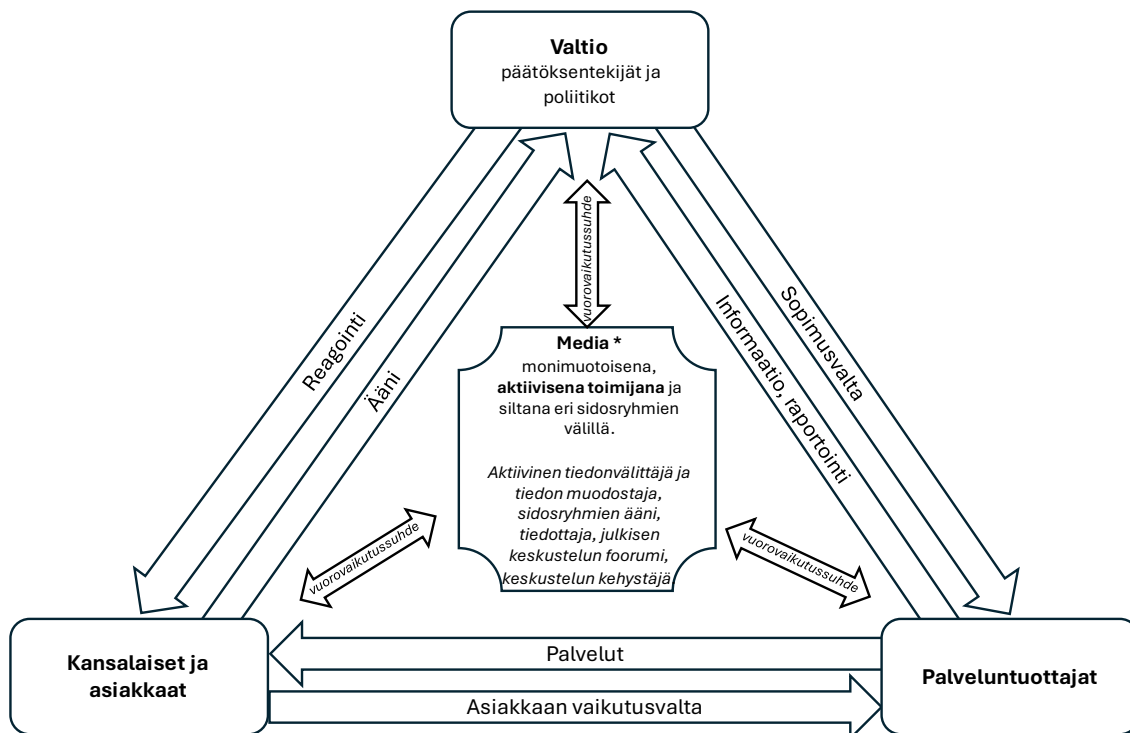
**Valtio**
päätöksentekijät ja poliitikot

vuorovaikutussuhde

Reagointi

Ääni

Informaatio, raportointi

Sopimusvalta

**Media \***
monimuotoisena, **aktiivisena toimijana** ja siltana eri sidosryhmien välillä.

*Aktiivinen tiedonvälittäjä ja tiedon muodostaja, sidosryhmien ääni, tiedottaja, julkisen keskustelun foorumi, keskustelun kehystäjä*

vuorovaikutussuhde

vuorovaikutussuhde

**Kansalaiset ja asiakkaat**

Palvelut

Asiakkaan vaikutusvalta

**Palveluntuottajat**